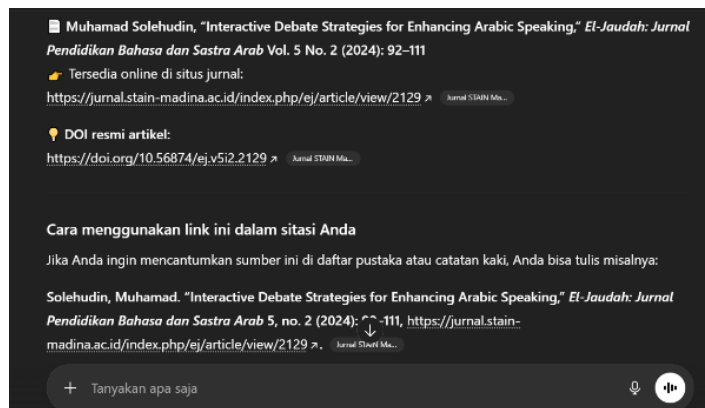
📄 Muhamad Solehudin, "Interactive Debate Strategies for Enhancing Arabic Speaking," El-Jaudah: Jurnal Pendidikan Bahasa dan Sastra Arab Vol. 5 No. 2 (2024): 92–111

👉 Tersedia online di situs jurnal:
https://jurnal.stain-madina.ac.id/index.php/ej/article/view/2129 ↗ Jurnal STAIN Ma...

💡 DOI resmi artikel:
https://doi.org/10.56874/ej.v5i2.2129 ↗ Jurnal STAIN Ma...

Cara menggunakan link ini dalam sitasi Anda

Jika Anda ingin mencantumkan sumber ini di daftar pustaka atau catatan kaki, Anda bisa tulis misalnya:

Solehudin, Muhamad. "Interactive Debate Strategies for Enhancing Arabic Speaking," El-Jaudah: Jurnal Pendidikan Bahasa dan Sastra Arab 5, no. 2 (2024): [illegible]–111, https://jurnal.stain-madina.ac.id/index.php/ej/article/view/2129 ↗. Jurnal STAIN Ma...

+ Tanyakan apa saja